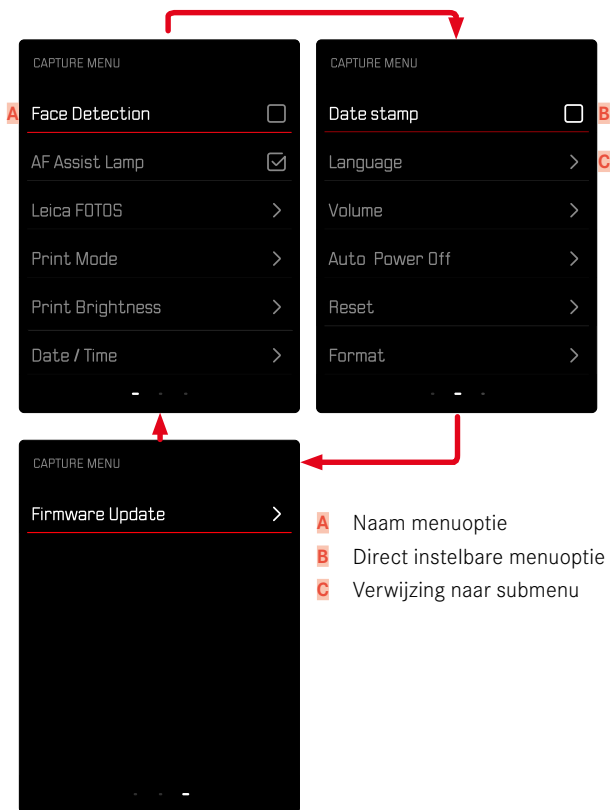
CAPTURE MENU

A Face Detection

AF Assist Lamp

Leica FOTOS

Print Mode

Print Brightness

Date / Time

CAPTURE MENU

Date stamp B

Language C

Volume

Auto Power Off

Reset

Format

CAPTURE MENU

Firmware Update

A Naam menuoptie

B Direct instelbare menuoptie

C Verwijzing naar submenu